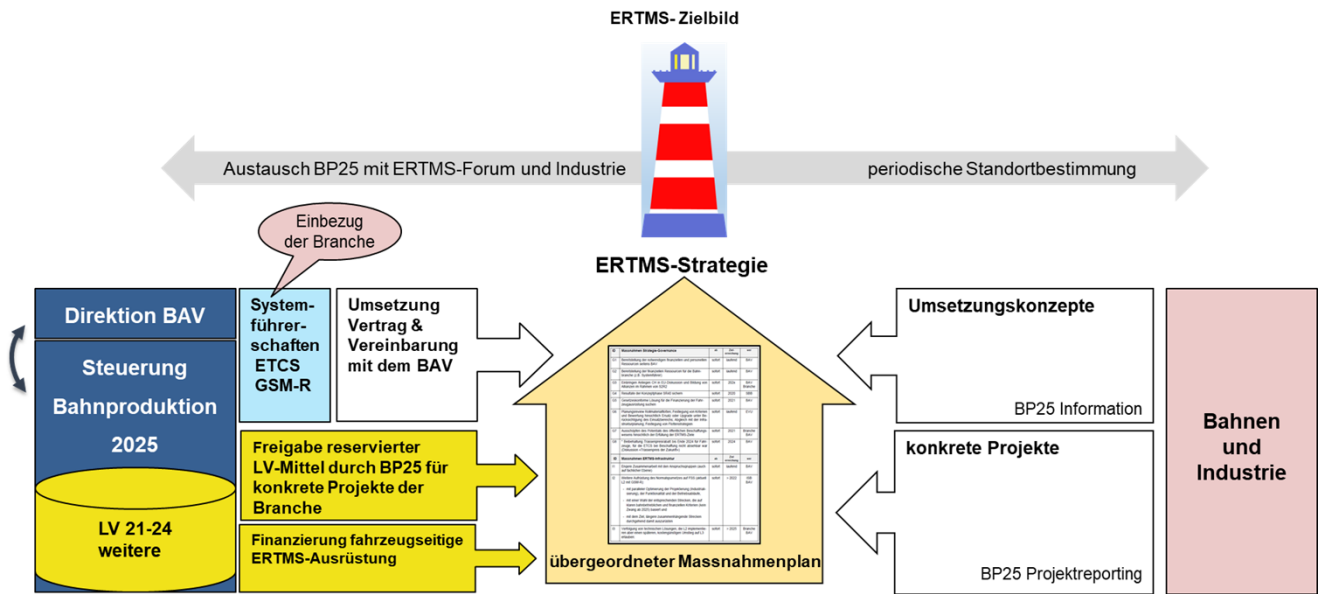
ERTMS- Zielbild

Austausch BP25 mit ERTMS-Forum und Industrie

periodische Standortbestimmung

Einbezug der Branche

ERTMS-Strategie

Direktion BAV

Steuerung Bahnproduktion 2025

LV 21-24 weitere

Systemführerschaften ETCS GSM-R

Umsetzung Vertrag & Vereinbarung mit dem BAV

Freigabe reservierter LV-Mittel durch BP25 für konkrete Projekte der Branche

Finanzierung fahrzeugseitige ERTMS-Ausrüstung

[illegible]

übergeordneter Massnahmenplan

Umsetzungskonzepte

BP25 Information

konkrete Projekte

BP25 Projektreporting

Bahnen und Industrie